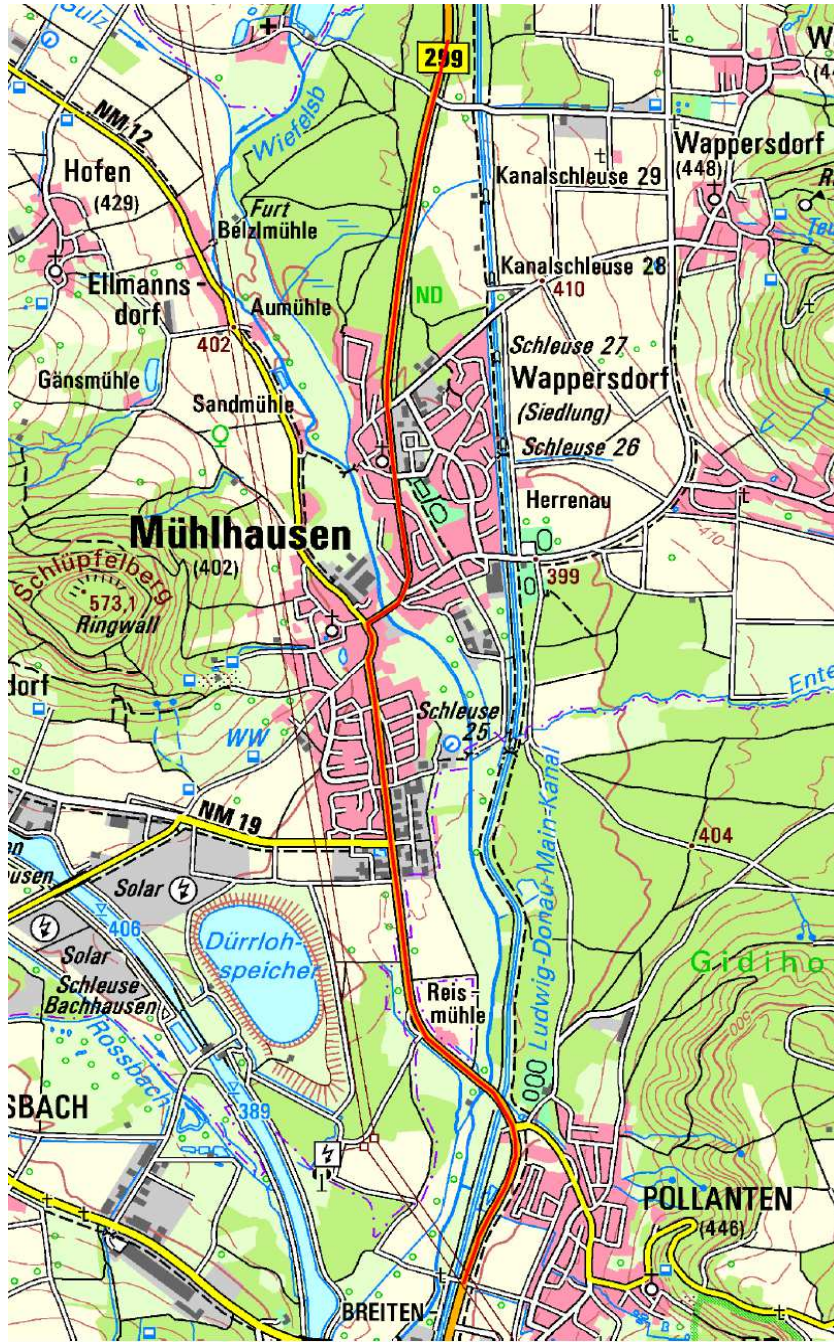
Sulz
299
W
(44
NM 12
Wiefelsb
Hofen
(429)
Furt
Belzlmühle
Kanalschleuse 29
Wappersdorf
(448)
Kanalschleuse 28
410
Ellmanns-
dorf
ND
Aumühle
402
Schleuse 27
Wappersdorf
(Siedlung)
Gänsmühle
Sandmühle
Schleuse 26
Herrenau
Mühlhausen
(402)
399
Schüpfelberg
573,1
Ringwall
dorf
Ente
Schleuse
25
WW
NM 19
404
Solar
406
Solar
Schleuse
Bachhausen
Dürrloh-
speicher
Gidiho
Reis-
mühle
Ludwig-Donau-Main-Kanal
Rossbach
SBACH
389
POLLANTEN
(446)
BREITEN